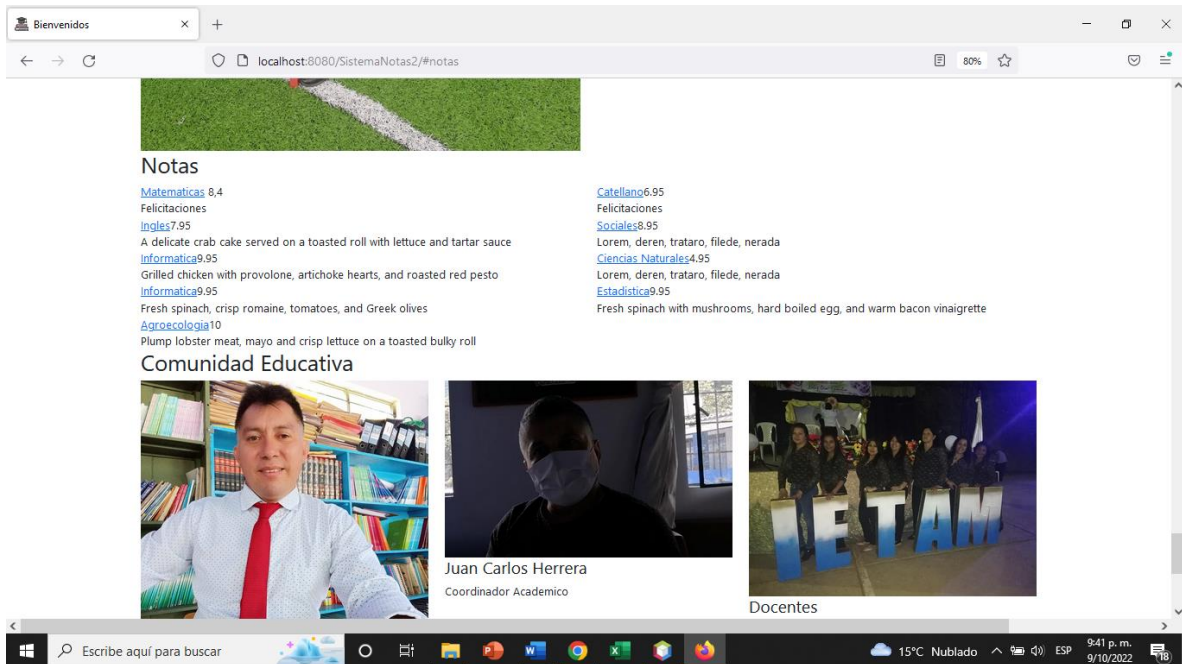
Bienvenidos

localhost:8080/SistemaNotas2/#notas

80%

Notas

Matematicas 8,4
Felicitaciones
Ingles7.95
A delicate crab cake served on a toasted roll with lettuce and tartar sauce
Informatica9.95
Grilled chicken with provolone, artichoke hearts, and roasted red pesto
Informatica9.95
Fresh spinach, crisp romaine, tomatoes, and Greek olives
Agroecologia10
Plump lobster meat, mayo and crisp lettuce on a toasted bulky roll

Catellano6.95
Felicitaciones
Sociales8.95
Lorem, deren, trataro, filede, nerada
Ciencias Naturales4.95
Lorem, deren, trataro, filede, nerada
Estadistica9.95
Fresh spinach with mushrooms, hard boiled egg, and warm bacon vinaigrette

Comunidad Educativa

Juan Carlos Herrera
Coordinador Academico

IETAM

Docentes

Escribe aquí para buscar

15°C Nublado ESP 9:41 p. m. 9/10/2022 18